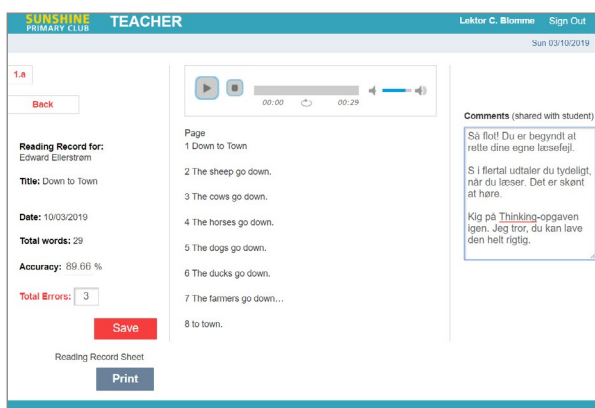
SUNSHINE PRIMARY CLUB TEACHER

Lektor C. Blomme Sign Out

Sun 03/10/2019

1.a

Back

Reading Record for: Edward Ellerstrøm

Title: Down to Town

Date: 10/03/2019

Total words: 29

Accuracy: 89.66 %

Total Errors: 3

Save

Reading Record Sheet

Print

00:00 00:29

Page
1 Down to Town

2 The sheep go down.

3 The cows go down.

4 The horses go down.

5 The dogs go down.

6 The ducks go down.

7 The farmers go down…

8 to town.

Comments (shared with student)

Så flot! Du er begyndt at rette dine egne læsefejl.

S i flertal udtaler du tydeligt, når du læser. Det er skønt at høre.

Kig på Thinking-opgaven igen. Jeg tror, du kan lave den helt rigtig.